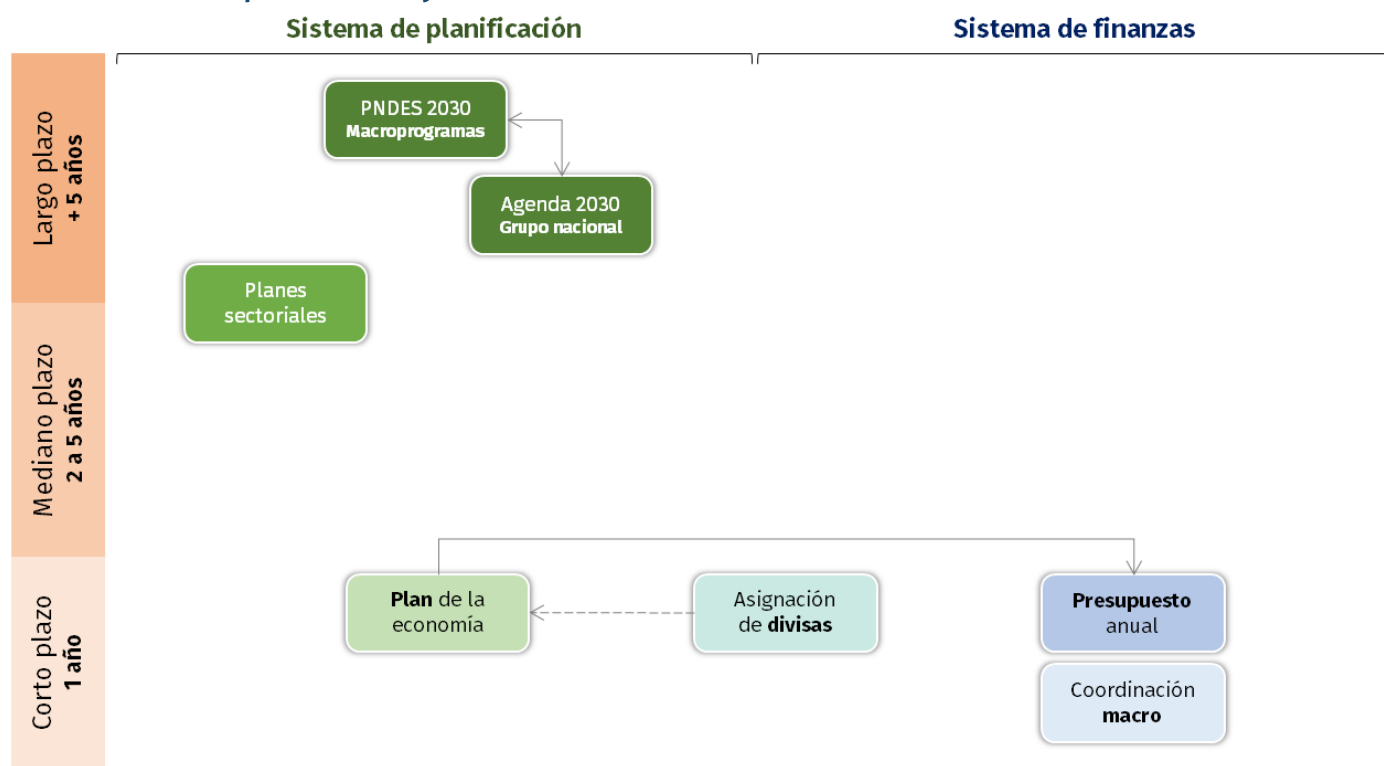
Sistema de planificación

Sistema de finanzas

Largo plazo
+ 5 años

Mediano plazo
2 a 5 años

Corto plazo
1 año

PNDES 2030
Macroprogramas

Agenda 2030
Grupo nacional

Planes sectoriales

Plan de la economía

Asignación de divisas

Presupuesto anual

Coordinación macro